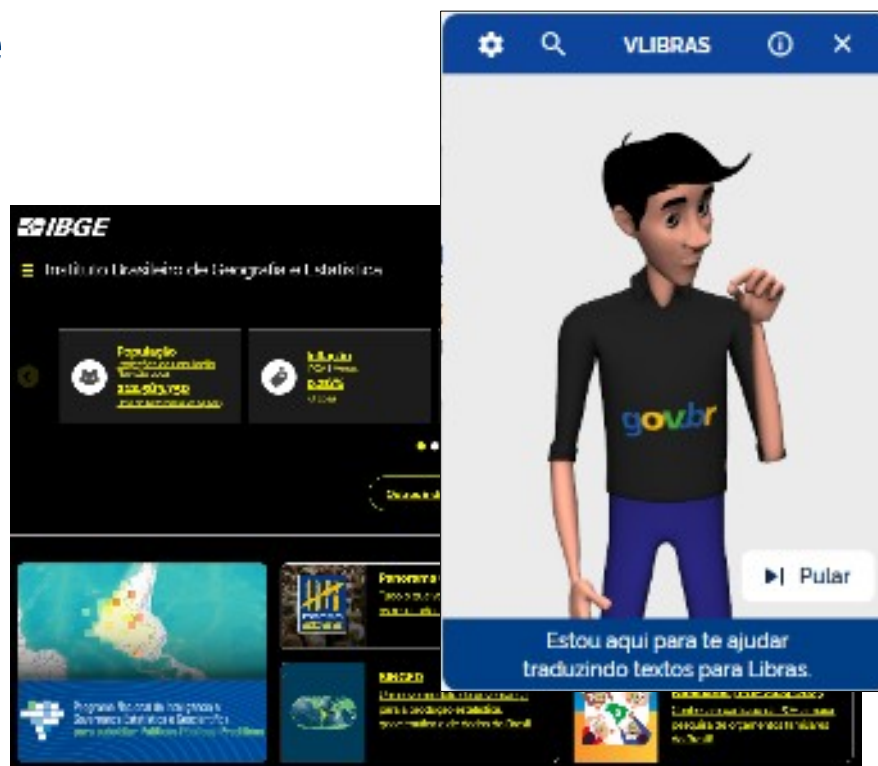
IBGE

Instituto Brasileiro de Geografia e Estatística

População
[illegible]

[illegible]

Panorama
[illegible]

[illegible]

Programa Nacional de Inteligência e Governança Estatística e Geocientífica para subsidiar Políticas Públicas Brasileiras

VLIBRAS

gov.br

Pular

Estou aqui para te ajudar traduzindo textos para Libras.